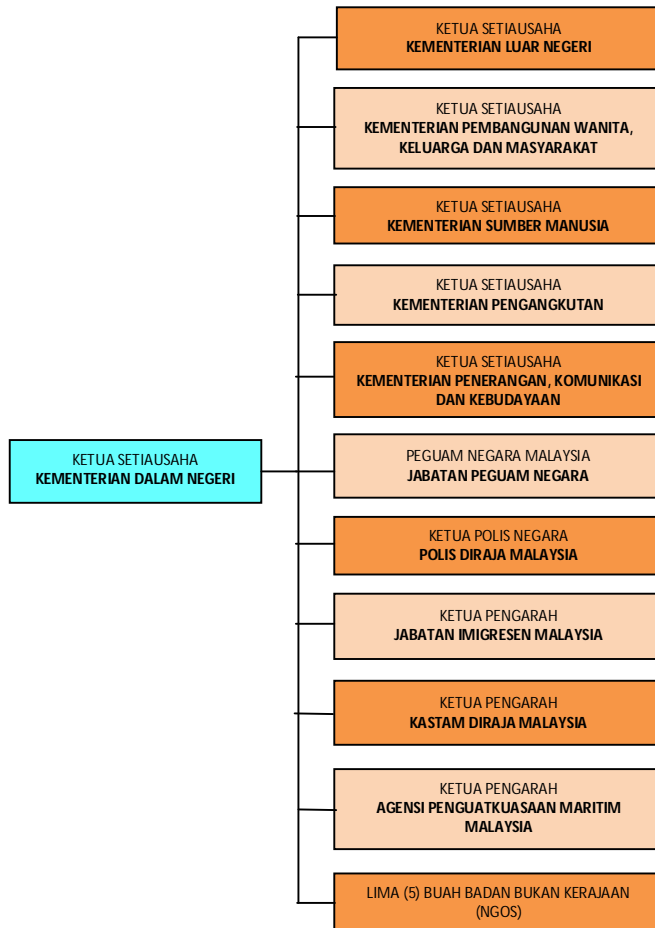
KETUA SETIAUSAHA
KEMENTERIAN DALAM NEGERI

KETUA SETIAUSAHA
KEMENTERIAN LUAR NEGERI

KETUA SETIAUSAHA
KEMENTERIAN PEMBANGUNAN WANITA, KELUARGA DAN MASYARAKAT

KETUA SETIAUSAHA
KEMENTERIAN SUMBER MANUSIA

KETUA SETIAUSAHA
KEMENTERIAN PENGANGKUTAN

KETUA SETIAUSAHA
KEMENTERIAN PENERANGAN, KOMUNIKASI DAN KEBUDAYAAN

PEGUAM NEGARA MALAYSIA
JABATAN PEGUAM NEGARA

KETUA POLIS NEGARA
POLIS DIRAJA MALAYSIA

KETUA PENGARAH
JABATAN IMIGRESEN MALAYSIA

KETUA PENGARAH
KASTAM DIRAJA MALAYSIA

KETUA PENGARAH
AGENSI PENGUATKUASAAN MARITIM MALAYSIA

LIMA (5) BUAH BADAN BUKAN KERAJAAN (NGOS)